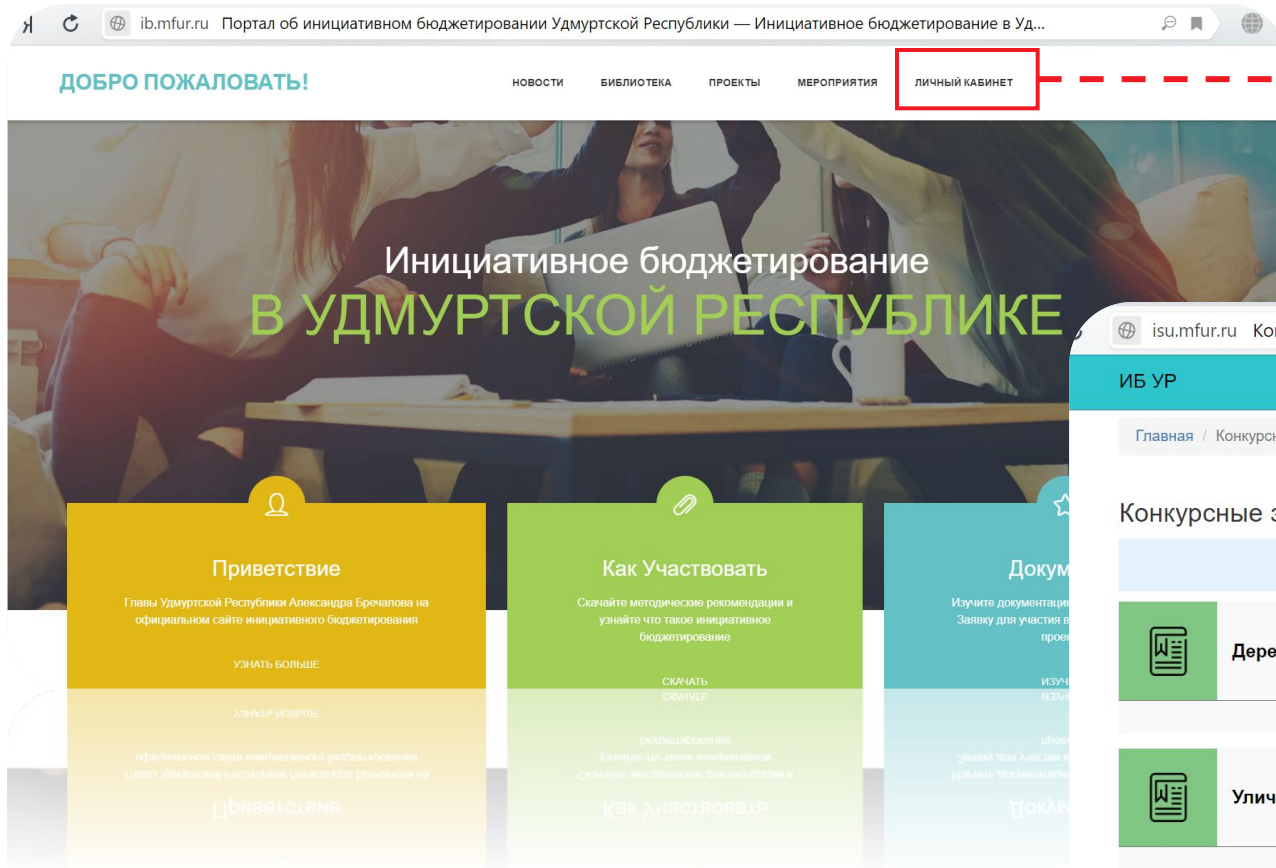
ib.mfur.ru Портал об инициативном бюджетировании Удмуртской Республики — Инициативное бюджетирование в Уд...

ДОБРО ПОЖАЛОВАТЬ!

НОВОСТИ БИБЛИОТЕКА ПРОЕКТЫ МЕРОПРИЯТИЯ ЛИЧНЫЙ КАБИНЕТ

Инициативное бюджетирование
В УДМУРТСКОЙ РЕСПУБЛИКЕ

Приветствие

Главы Удмуртской Республики Александра Бречалова на официальном сайте инициативного бюджетирования

УЗНАТЬ БОЛЬШЕ

Как Участвовать

Скачайте методические рекомендации и узнайте что такое инициативное бюджетирование

СКАЧАТЬ

Докум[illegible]

Изучите документаци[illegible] Заявку для участия в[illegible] проек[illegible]

ИЗУЧ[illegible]

isu.mfur.ru Ко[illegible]

ИБ УР

Главная / Конкурс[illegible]

Конкурсные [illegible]

Дере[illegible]

Улич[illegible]